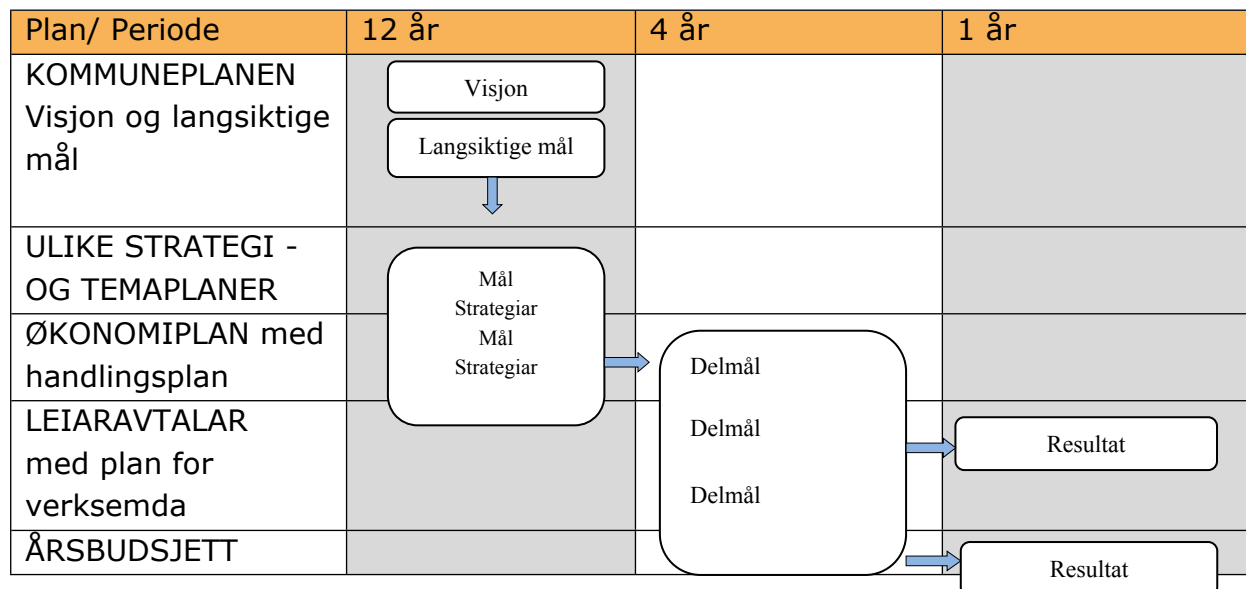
| Plan/ Periode | 12 år | 4 år | 1 år |
|---|---|---|---|
| KOMMUNEPLANEN Visjon og langsiktige mål | Visjon<br>Langsiktige mål | | |
| ULIKE STRATEGI - OG TEMAPLANER | Mål<br>Strategiar | | |
| ØKONOMIPLAN med handlingsplan | Mål<br>Strategiar | Delmål | |
| LEIARAVTALAR med plan for verksemda | | Delmål<br>Delmål | Resultat |
| ÅRSBUDSJETT | | | Resultat |